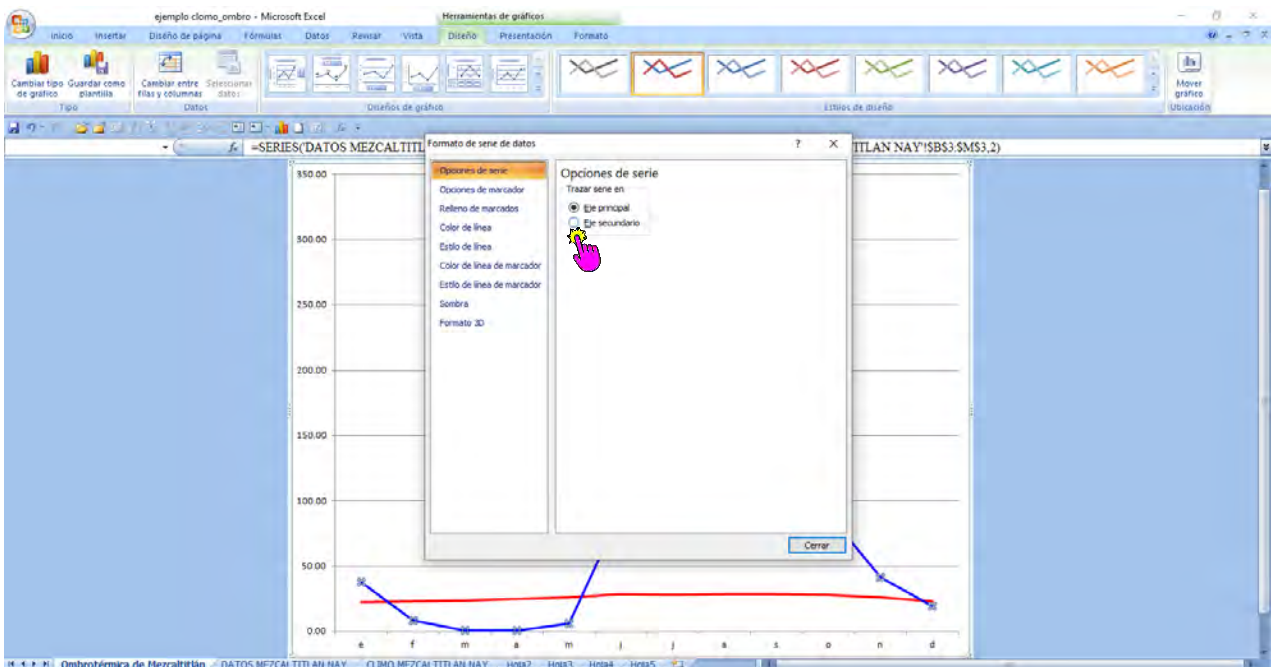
ejemplo clomo_ombro - Microsoft Excel
Herramientas de gráficos
Inicio Insertar Diseño de página Fórmulas Datos Revisar Vista Diseño Presentación Formato

Cambiar tipo de gráfico
Guardar como plantilla
Tipo
Cambiar entre filas y columnas
Seleccionar datos
Datos
Diseños de gráfico
Estilos de diseño
Mover gráfico
Ubicación

$f_x$ =SERIES('DATOS MEZCALTITL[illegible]TLAN NAY'!$B$3:$M$3,2)

Formato de serie de datos
?
X
Opciones de serie
Opciones de marcador
Relleno de marcador
Color de línea
Estilo de línea
Color de línea de marcador
Estilo de línea de marcador
Sombra
Formato 3D

Opciones de serie
Trazar serie en
Eje principal
Eje secundario

Cerrar

350.00
300.00
250.00
200.00
150.00
100.00
50.00
0.00
e f m a m j j a s o n d

Ombrotérmica de Mezcaltitlán DATOS MEZCALTITLAN NAY CLIMO MEZCALTITLAN NAY Hoja2 Hoja3 Hoja4 Hoja5